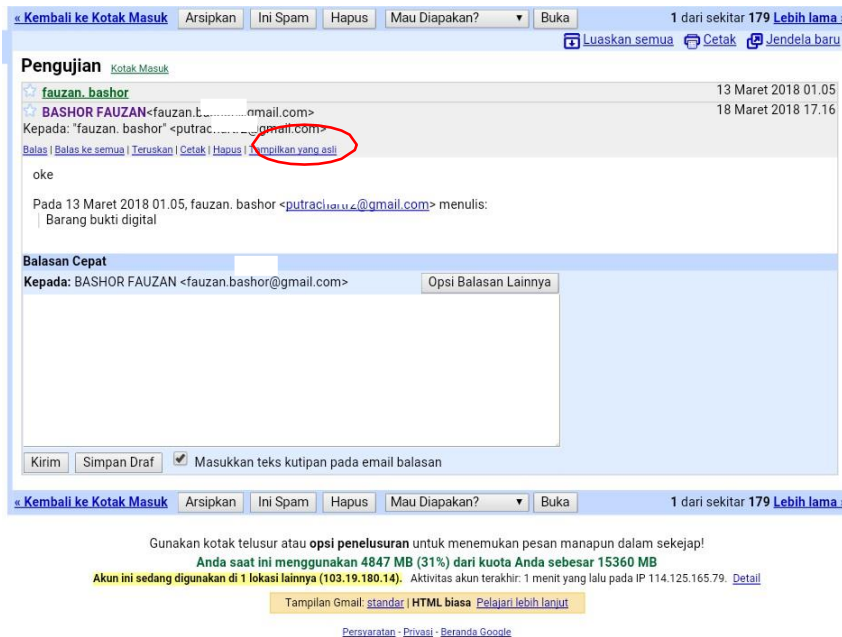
« Kembali ke Kotak Masuk | Arsipkan | Ini Spam | Hapus | Mau Diapakan? | Buka | 1 dari sekitar 179 Lebih lama

Luaskan semua | Cetak | Jendela baru

Pengujian Kotak Masuk

fauzan. bashor 13 Maret 2018 01.05

BASHOR FAUZAN<fauzan.b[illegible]gmail.com> 18 Maret 2018 17.16

Kepada: "fauzan. bashor" <putrac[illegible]@gmail.com>

Balas | Balas ke semua | Teruskan | Cetak | Hapus | Tampilkan yang asli

oke

Pada 13 Maret 2018 01.05, fauzan. bashor <putrac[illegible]@gmail.com> menulis:
Barang bukti digital

Balasan Cepat

Kepada: BASHOR FAUZAN <fauzan.bashor@gmail.com> Opsi Balasan Lainnya

Kirim | Simpan Draf | Masukkan teks kutipan pada email balasan

« Kembali ke Kotak Masuk | Arsipkan | Ini Spam | Hapus | Mau Diapakan? | Buka | 1 dari sekitar 179 Lebih lama

Gunakan kotak telusur atau opsi penelusuran untuk menemukan pesan manapun dalam sekejap!

Anda saat ini menggunakan 4847 MB (31%) dari kuota Anda sebesar 15360 MB

Akun ini sedang digunakan di 1 lokasi lainnya (103.19.180.14). Aktivitas akun terakhir: 1 menit yang lalu pada IP 114.125.165.79. Detail

Tampilan Gmail: standar | HTML biasa Pelajari lebih lanjut

Persyaratan - Privasi - Beranda Google